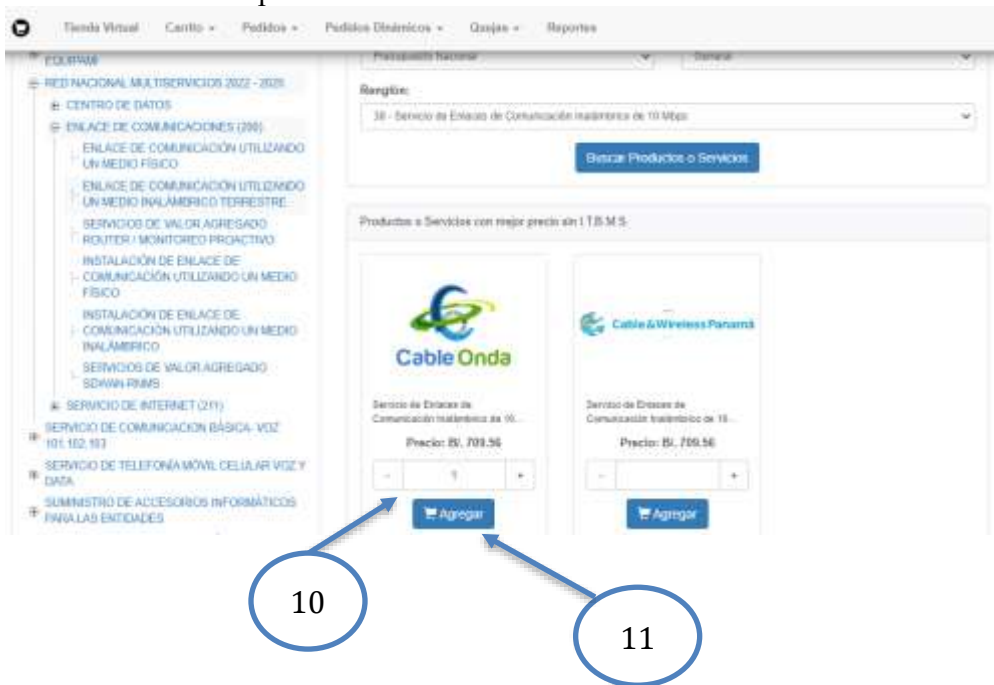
Tienda Virtual Carrito ▾ Pedidos ▾ Pedidos Dinámicos ▾ Quejas ▾ Reportes

EQUIPAMI
RED NACIONAL MULTISERVICIOS 2022 - 2025
CENTRO DE DATOS
ENLACE DE COMUNICACIONES (200)
ENLACE DE COMUNICACIÓN UTILIZANDO UN MEDIO FÍSICO
ENLACE DE COMUNICACIÓN UTILIZANDO UN MEDIO INALÁMBRICO TERRESTRE
SERVICIOS DE VALOR AGREGADO ROUTER / MONITOREO PROACTIVO
INSTALACIÓN DE ENLACE DE COMUNICACIÓN UTILIZANDO UN MEDIO FÍSICO
INSTALACIÓN DE ENLACE DE COMUNICACIÓN UTILIZANDO UN MEDIO INALÁMBRICO
SERVICIOS DE VALOR AGREGADO SDWAN-RNMS
SERVICIO DE INTERNET (211)
SERVICIO DE COMUNICACION BÁSICA- VOZ 101,102,103
SERVICIO DE TELEFONÍA MÓVIL CELULAR VOZ Y DATA
SUMINISTRO DE ACCESORIOS INFORMÁTICOS PARA LAS ENTIDADES

Presupuesto Nacional
General

Renglón:
38 - Servicio de Enlaces de Comunicación Inalámbrico de 10 Mbps

Buscar Productos o Servicios

Productos o Servicios con mejor precio sin I.T.B.M.S.

Cable Onda
Servicio de Enlaces de Comunicación Inalámbrico de 10...
Precio: B/. 709.56
- 1 +
Agregar

Cable&Wireless Panamá
Servicio de Enlaces de Comunicación Inalámbrico de 10...
Precio: B/. 709.56
- +
Agregar

10

11